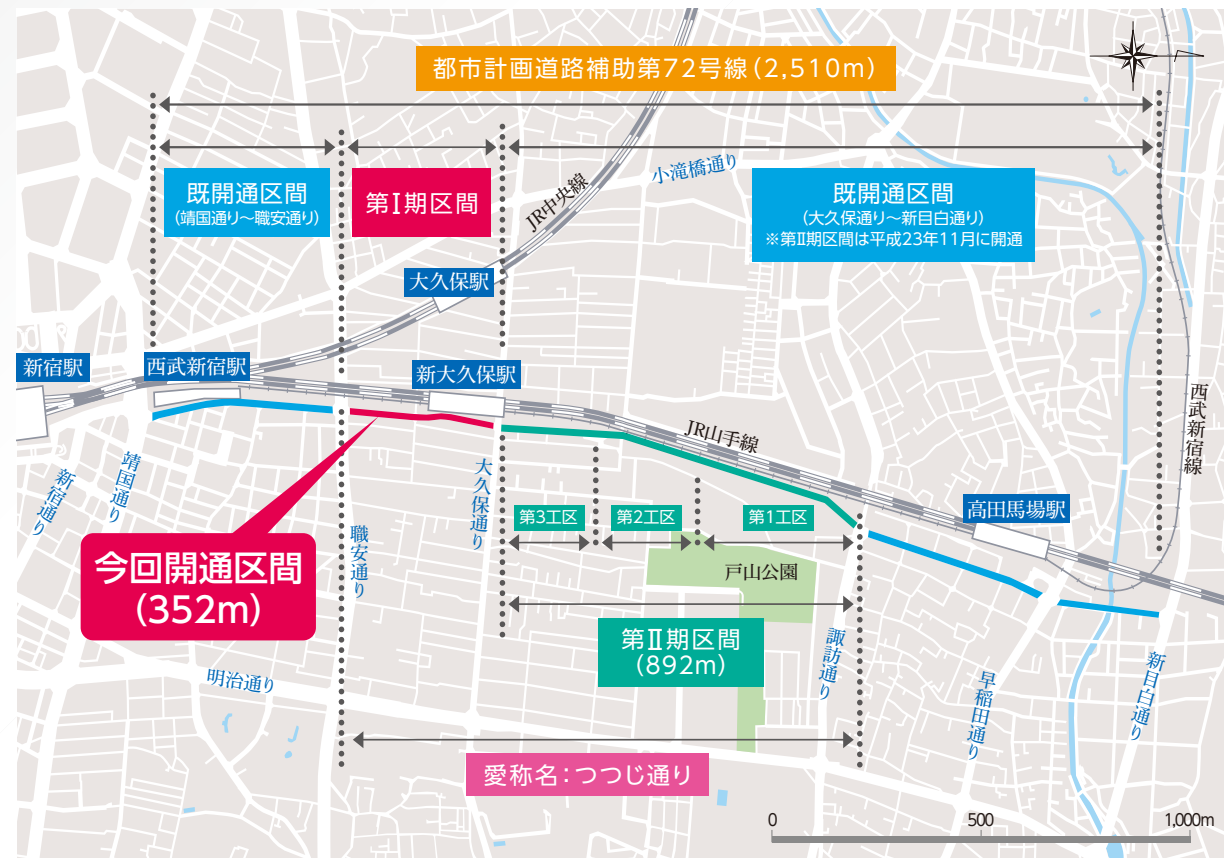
都市計画道路補助第72号線（2,510m）

既開通区間
（靖国通り～職安通り）

第Ⅰ期区間

JR中央線

小滝橋通り

既開通区間
（大久保通り～新目白通り）
※第Ⅱ期区間は平成23年11月に開通

大久保駅

新宿駅

西武新宿駅

新大久保駅

JR山手線

西武新宿線

新宿通り

靖国通り

大久保通り

第3工区

第2工区

第1工区

高田馬場駅

今回開通区間
（352m）

職安通り

戸山公園

第Ⅱ期区間
（892m）

諏訪通り

早稲田通り

新目白通り

明治通り

愛称名：つつじ通り

0

500

1,000m